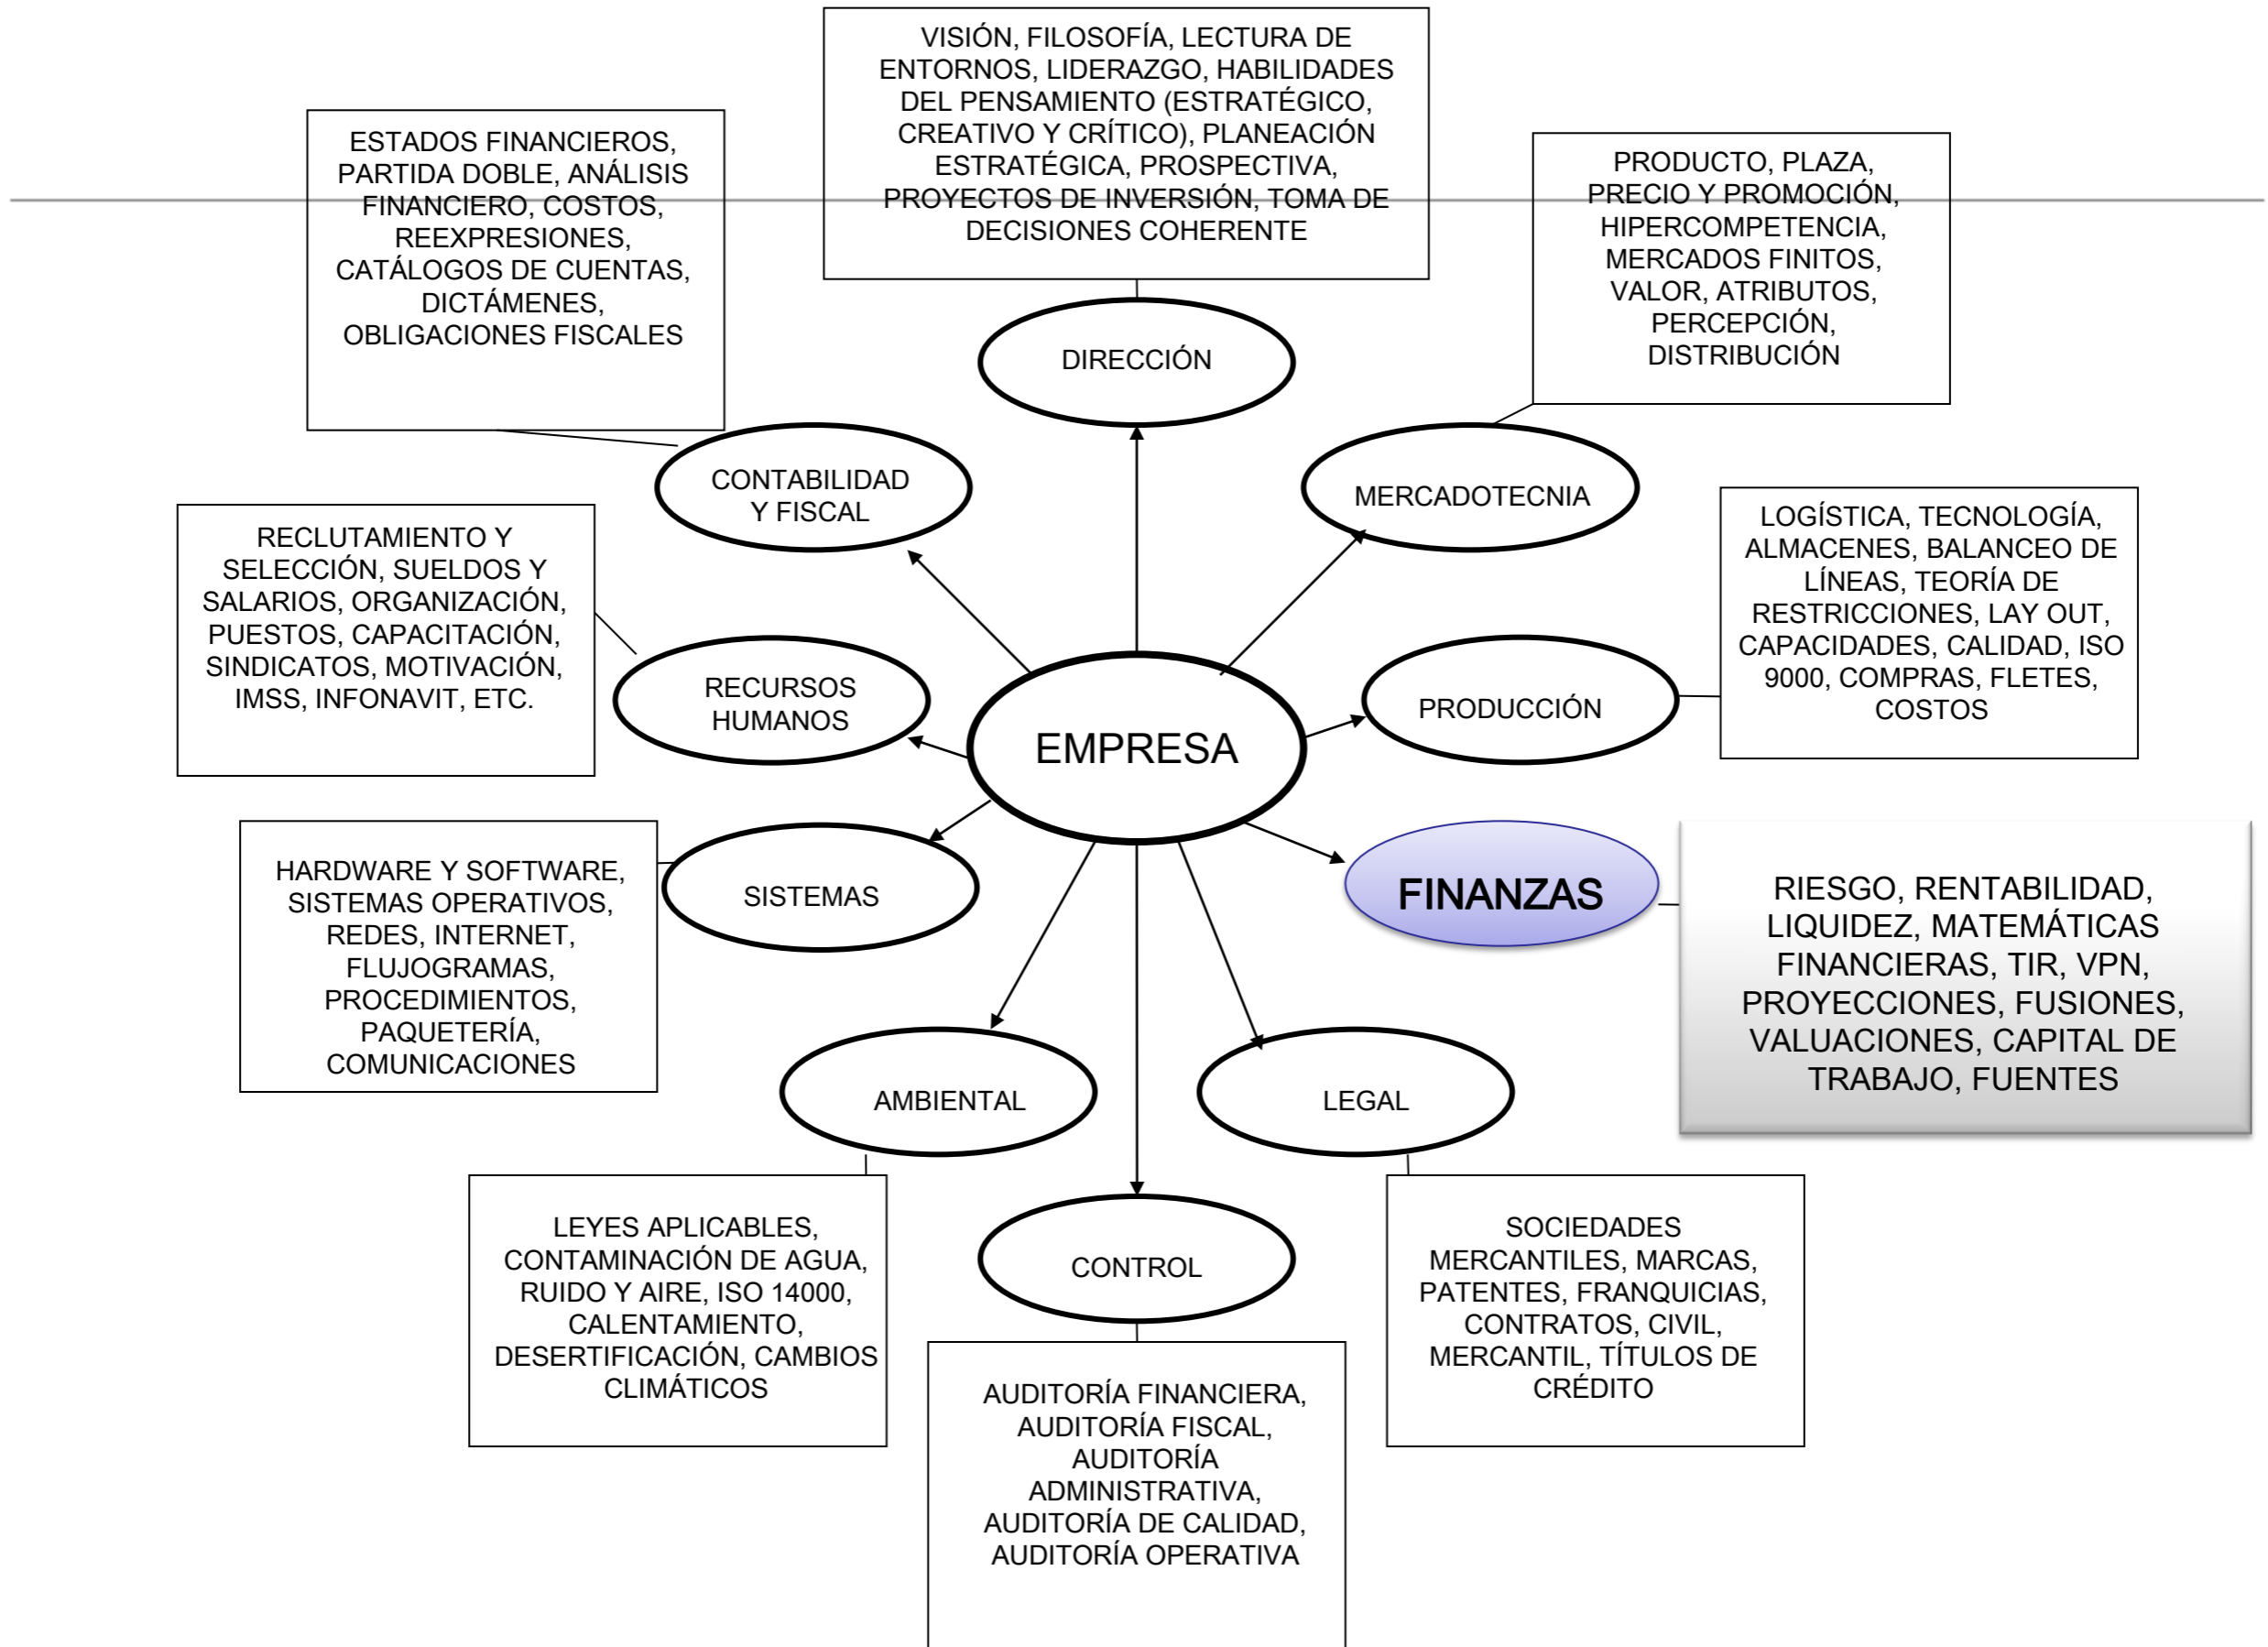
VISIÓN, FILOSOFÍA, LECTURA DE ENTORNOS, LIDERAZGO, HABILIDADES DEL PENSAMIENTO (ESTRATÉGICO, CREATIVO Y CRÍTICO), PLANEACIÓN ESTRATÉGICA, PROSPECTIVA, PROYECTOS DE INVERSIÓN, TOMA DE DECISIONES COHERENTE

ESTADOS FINANCIEROS, PARTIDA DOBLE, ANÁLISIS FINANCIERO, COSTOS, REEXPRESIONES, CATÁLOGOS DE CUENTAS, DICTÁMENES, OBLIGACIONES FISCALES

PRODUCTO, PLAZA, PRECIO Y PROMOCIÓN, HIPERCOMPETENCIA, MERCADOS FINITOS, VALOR, ATRIBUTOS, PERCEPCIÓN, DISTRIBUCIÓN

DIRECCIÓN

CONTABILIDAD Y FISCAL

MERCADOTECNIA

RECLUTAMIENTO Y SELECCIÓN, SUELDOS Y SALARIOS, ORGANIZACIÓN, PUESTOS, CAPACITACIÓN, SINDICATOS, MOTIVACIÓN, IMSS, INFONAVIT, ETC.

LOGÍSTICA, TECNOLOGÍA, ALMACENES, BALANCEO DE LÍNEAS, TEORÍA DE RESTRICCIONES, LAY OUT, CAPACIDADES, CALIDAD, ISO 9000, COMPRAS, FLETES, COSTOS

RECURSOS HUMANOS

EMPRESA

PRODUCCIÓN

HARDWARE Y SOFTWARE, SISTEMAS OPERATIVOS, REDES, INTERNET, FLUJOGRAMAS, PROCEDIMIENTOS, PAQUETERÍA, COMUNICACIONES

SISTEMAS

FINANZAS

RIESGO, RENTABILIDAD, LIQUIDEZ, MATEMÁTICAS FINANCIERAS, TIR, VPN, PROYECCIONES, FUSIONES, VALUACIONES, CAPITAL DE TRABAJO, FUENTES

AMBIENTAL

LEGAL

LEYES APLICABLES, CONTAMINACIÓN DE AGUA, RUIDO Y AIRE, ISO 14000, CALENTAMIENTO, DESERTIFICACIÓN, CAMBIOS CLIMÁTICOS

CONTROL

SOCIEDADES MERCANTILES, MARCAS, PATENTES, FRANQUICIAS, CONTRATOS, CIVIL, MERCANTIL, TÍTULOS DE CRÉDITO

AUDITORÍA FINANCIERA, AUDITORÍA FISCAL, AUDITORÍA ADMINISTRATIVA, AUDITORÍA DE CALIDAD, AUDITORÍA OPERATIVA